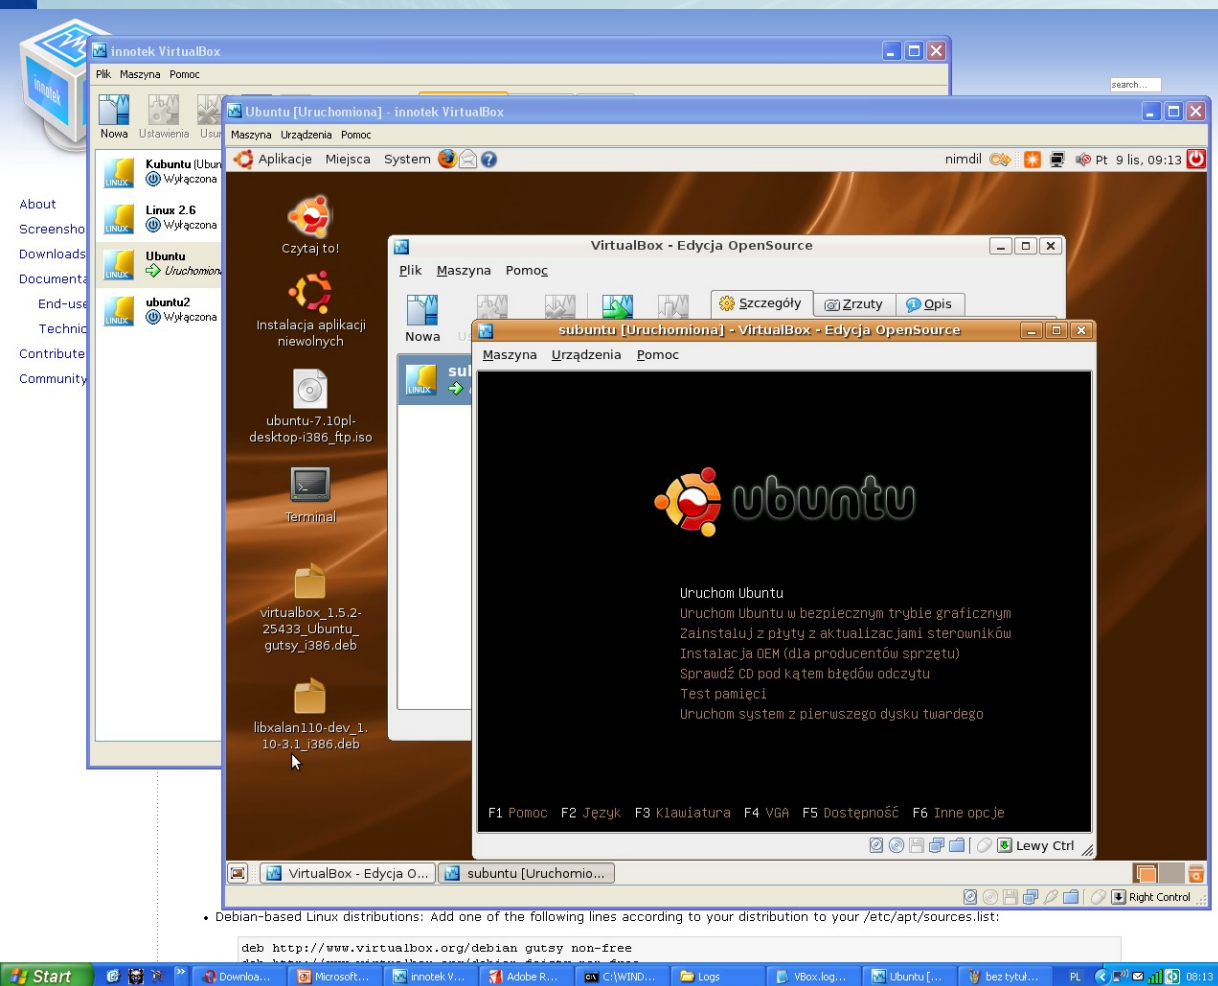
search...

About
Screensho
Downloads
Documenta
End-use
Technic
Contribute
Community

innotek VirtualBox
Plik Maszyna Pomoc
Nowa Ustawienia Usu
Kubuntu (Ubun
Wyłączona
Linux 2.6
Wyłączona
Ubuntu
Uruchomiona
ubuntu2
Wyłączona

Ubuntu [Uruchomiona] - innotek VirtualBox
Maszyna Urządzenia Pomoc
Aplikacje Miejsca System
nimdil Pt 9 lis, 09:13

Czytaj to!
Instalacja aplikacji niewolnych
ubuntu-7.10pl-desktop-i386_ftp.iso
Terminal
virtualbox_1.5.2-25433_Ubuntu_gutsy_i386.deb
libxalan110-dev_1.10-3.1_i386.deb

VirtualBox - Edycja OpenSource
Plik Maszyna Pomoc
Nowa U
Szczegóły Zrzuty Opis
sul

subuntu [Uruchomiona] - VirtualBox - Edycja OpenSource
Maszyna Urządzenia Pomoc

ubuntu

Uruchom Ubuntu
Uruchom Ubuntu w bezpiecznym trybie graficznym
Zainstaluj z płyty z aktualizacjami sterowników
Instalacja OEM (dla producentów sprzętu)
Sprawdź CD pod kątem błędów odczytu
Test pamięci
Uruchom system z pierwszego dysku twardego

F1 Pomoc F2 Język F3 Klawiatura F4 VGA F5 Dostępność F6 Inne opcje

Lewy Ctrl

VirtualBox - Edycja O... subuntu [Uruchomio...

Right Control

• Debian-based Linux distributions: Add one of the following lines according to your distribution to your /etc/apt/sources.list:

deb http://www.virtualbox.org/debian gutsy non-free
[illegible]

Start Downloa... Microsoft... innotek V... Adobe R... C:\WIND... Logs VBox.log... Ubuntu [... bez tytuł... PL 08:13